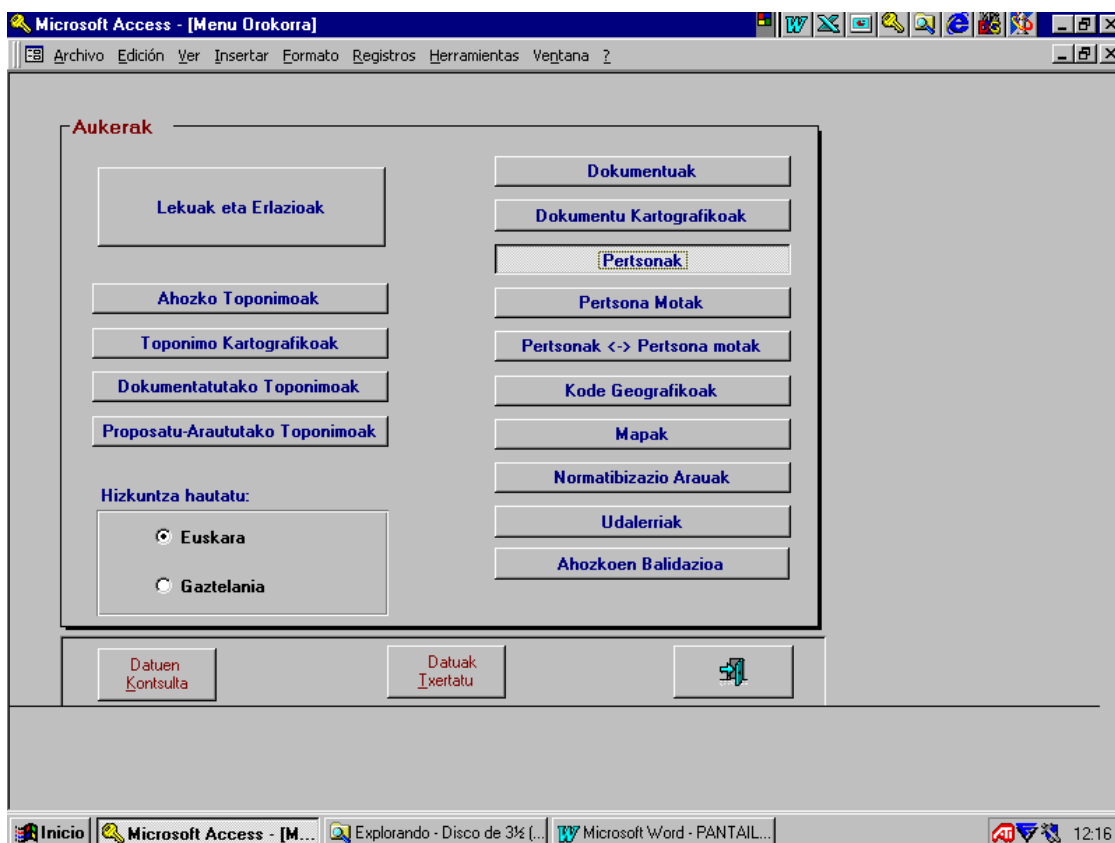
Microsoft Access - [Menu Orokorra]

Archivo Edición Ver Insertar Formato Registros Herramientas Ventana ?

Aukerak

Lekuak eta Erlazioak

Ahozko Toponimoak

Toponimo Kartografikoak

Dokumentatutako Toponimoak

Proposatu-Arautuko Toponimoak

Hizkuntza hautatu:

Euskara

Gaztelania

Dokumentuak

Dokumentu Kartografikoak

Pertsonak

Pertsona Motak

Pertsonak <-> Pertsona motak

Kode Geografikoak

Mapak

Normatibizazio Arauak

Udalerriak

Ahozkoen Balidazioa

Datuen Kontsulta

Datuak Txertatu

Inicio | Microsoft Access - [M... | Explorando - Disco de 3½ (... | Microsoft Word - PANTAIL... | 12:16